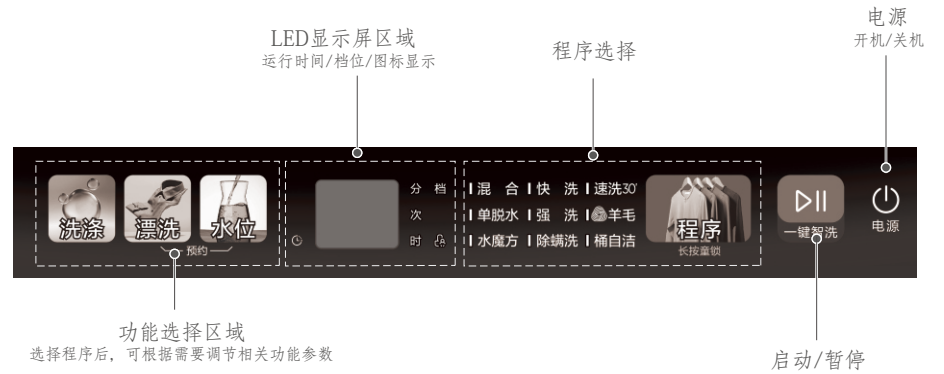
LED显示屏区域
运行时间/档位/图标显示

程序选择

电源
开机/关机

洗涤 漂洗 水位
预约

分 档
次
时

混合 快洗 速洗30'
单脱水 强洗 羊毛
水魔方 除螨洗 桶自洁

程序
长按童锁

一键智洗

电源

功能选择区域
选择程序后，可根据需要调节相关功能参数

启动/暂停